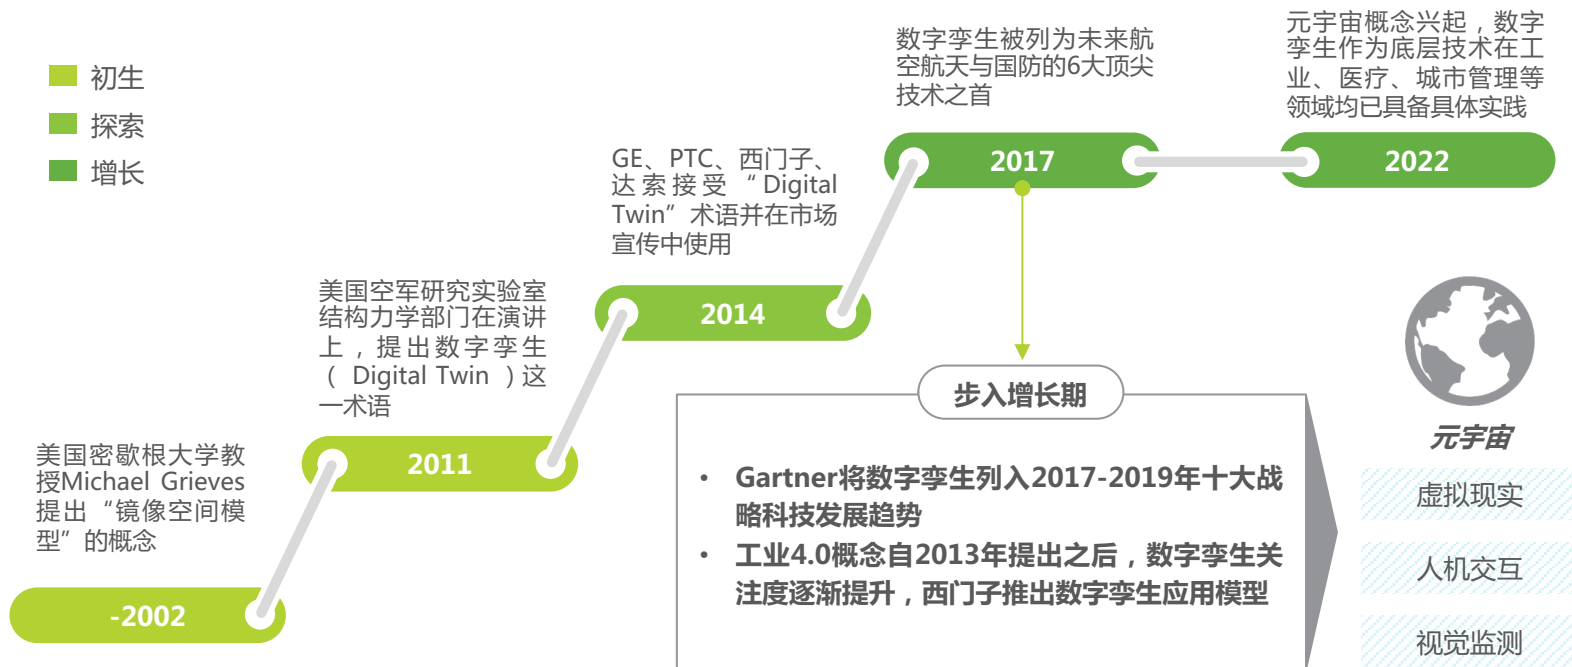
初生
探索
增长

美国密歇根大学教授Michael Grieves提出“镜像空间模型”的概念

-2002

美国空军研究实验室结构力学部门在演讲上，提出数字孪生（Digital Twin）这一术语

2011

GE、PTC、西门子、达索接受“Digital Twin”术语并在市场宣传中使用

2014

数字孪生被列为未来航空航天与国防的6大顶尖技术之首

2017

元宇宙概念兴起，数字孪生作为底层技术在工业、医疗、城市管理等领域均已具备具体实践

2022

步入增长期

• Gartner将数字孪生列入2017-2019年十大战略科技发展趋势
• 工业4.0概念自2013年提出之后，数字孪生关注度逐渐提升，西门子推出数字孪生应用模型

元宇宙
虚拟现实
人机交互
视觉监测